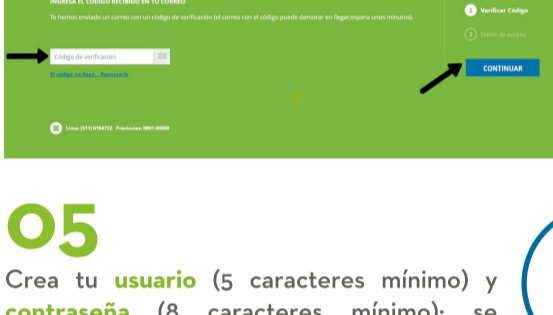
INGRESA EL CÓDIGO RECIBIDO EN TU CORREO

Te hemos enviado un correo con un código de verificación (el correo con el código puede demorar en llegar, espera unos minutos).

Código de verificación

El código no llegó... Reenviarlo

2 Verificar Código

3 Datos de acceso

CONTINUAR

Lima: (511) 6164722 Provincias: 0801-00000

05

Crea tu usuario (5 caracteres mínimo) y contraseña (8 caracteres mínimo); se